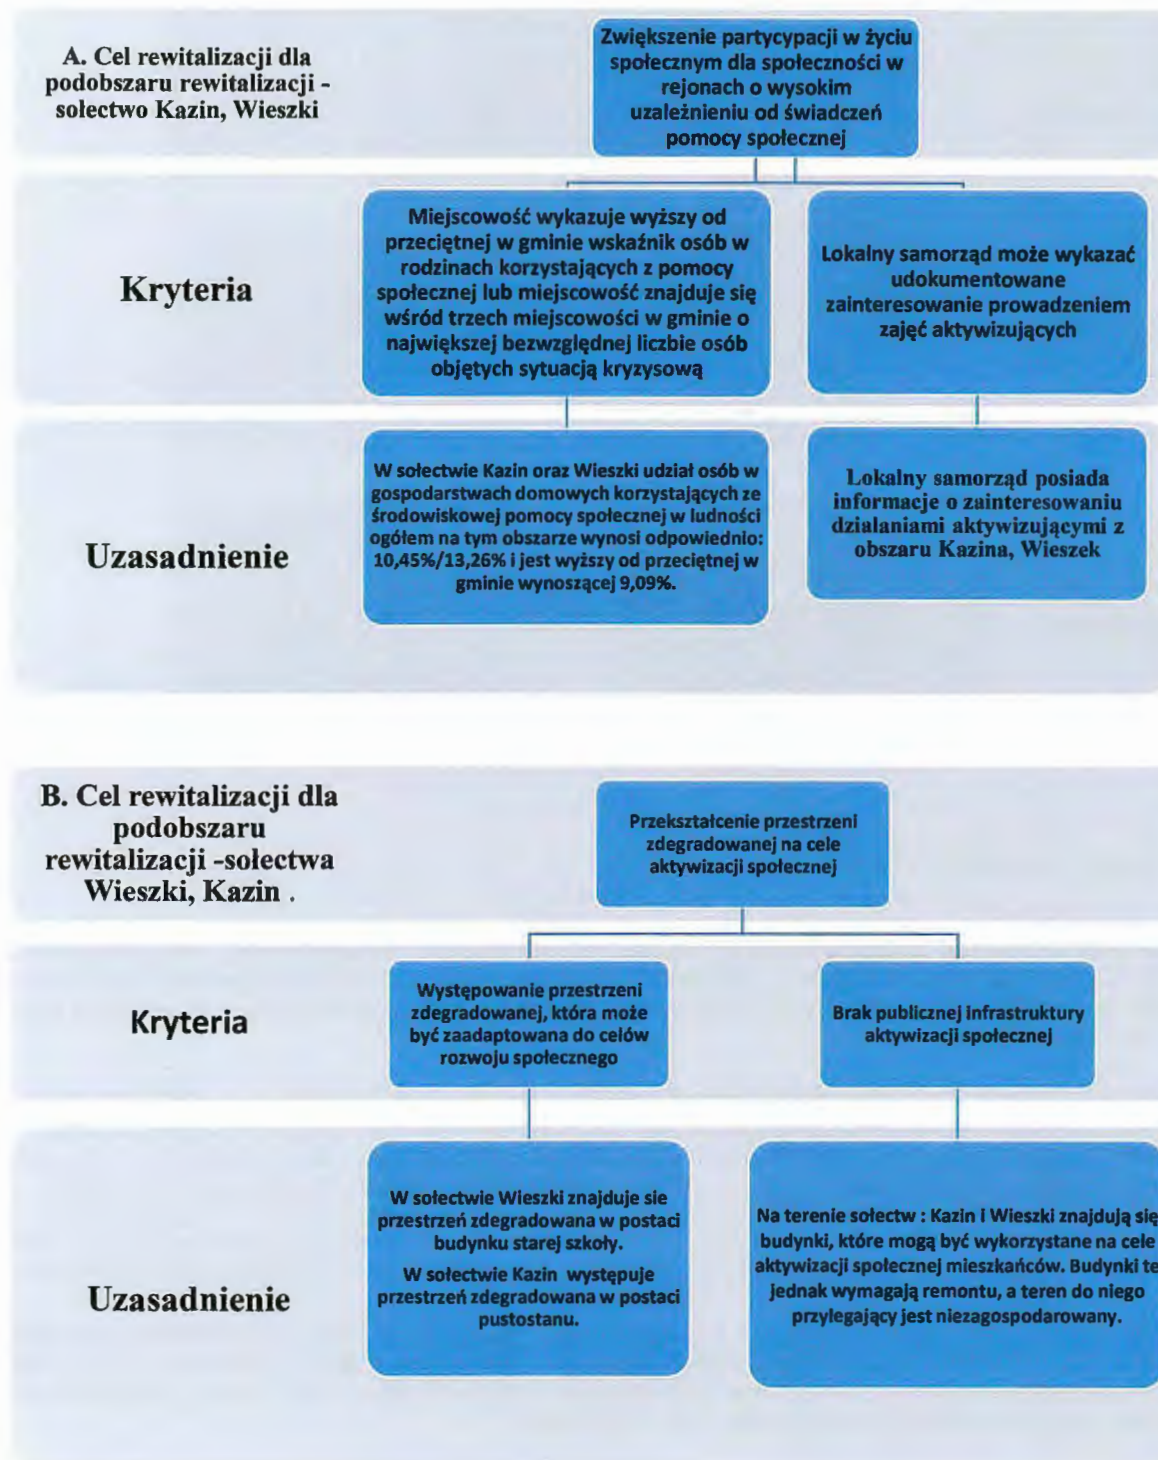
A. Cel rewitalizacji dla podobszaru rewitalizacji - sołectwo Kazin, Wieszki

Zwiększenie partycypacji w życiu społecznym dla społeczności w rejonach o wysokim uzależnieniu od świadczeń pomocy społecznej

Kryteria

Miejscowość wykazuje wyższy od przeciętnej w gminie wskaźnik osób w rodzinach korzystających z pomocy społecznej lub miejscowość znajduje się wśród trzech miejscowości w gminie o największej bezwzględnej liczbie osób objętych sytuacją kryzysową

Lokalny samorząd może wykazać udokumentowane zainteresowanie prowadzeniem zajęć aktywizujących

Uzasadnienie

W sołectwie Kazin oraz Wieszki udział osób w gospodarstwach domowych korzystających ze środowiskowej pomocy społecznej w ludności ogółem na tym obszarze wynosi odpowiednio: 10,45%/13,26% i jest wyższy od przeciętnej w gminie wynoszącej 9,09%.

Lokalny samorząd posiada informacje o zainteresowaniu działaniami aktywizującymi z obszaru Kazina, Wieszek

B. Cel rewitalizacji dla podobszaru rewitalizacji -sołectwa Wieszki, Kazin .

Przekształcenie przestrzeni zdegradowanej na cele aktywizacji społecznej

Kryteria

Występowanie przestrzeni zdegradowanej, która może być zaadaptowana do celów rozwoju społecznego

Brak publicznej infrastruktury aktywizacji społecznej

Uzasadnienie

W sołectwie Wieszki znajduje sie przestrzeń zdegradowana w postaci budynku starej szkoły.

W sołectwie Kazin występuje przestrzeń zdegradowana w postaci pustostanu.

Na terenie sołectw : Kazin i Wieszki znajdują się budynki, które mogą być wykorzystane na cele aktywizacji społecznej mieszkańców. Budynki te jednak wymagają remontu, a teren do niego przylegający jest niezagospodarowany.